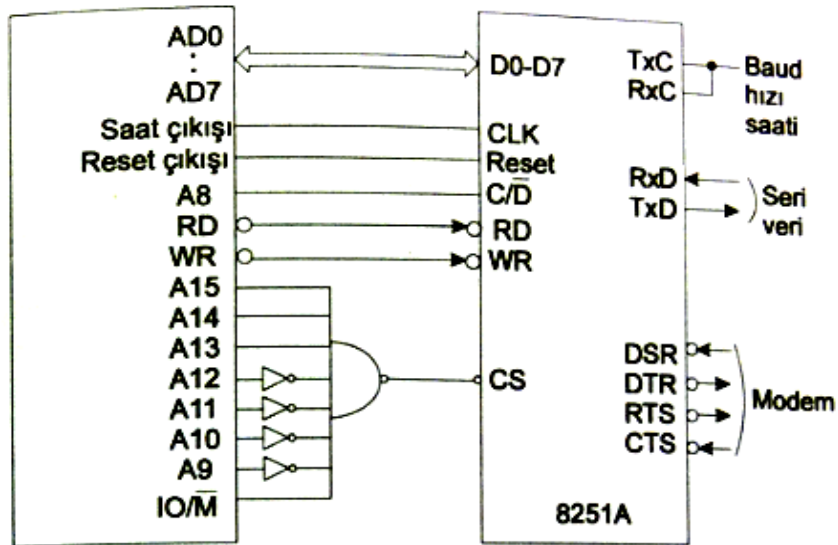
AD0
:
AD7
Saat çıkışı
Reset çıkışı
A8
RD
WR
A15
A14
A13
A12
A11
A10
A9
IO/$\overline{M}$

D0-D7
CLK
Reset
C/$\overline{D}$
RD
WR
CS
8251A

TxC
RxC
Baud hızı saati
RxD
TxD
Seri veri
DSR
DTR
RTS
CTS
Modem